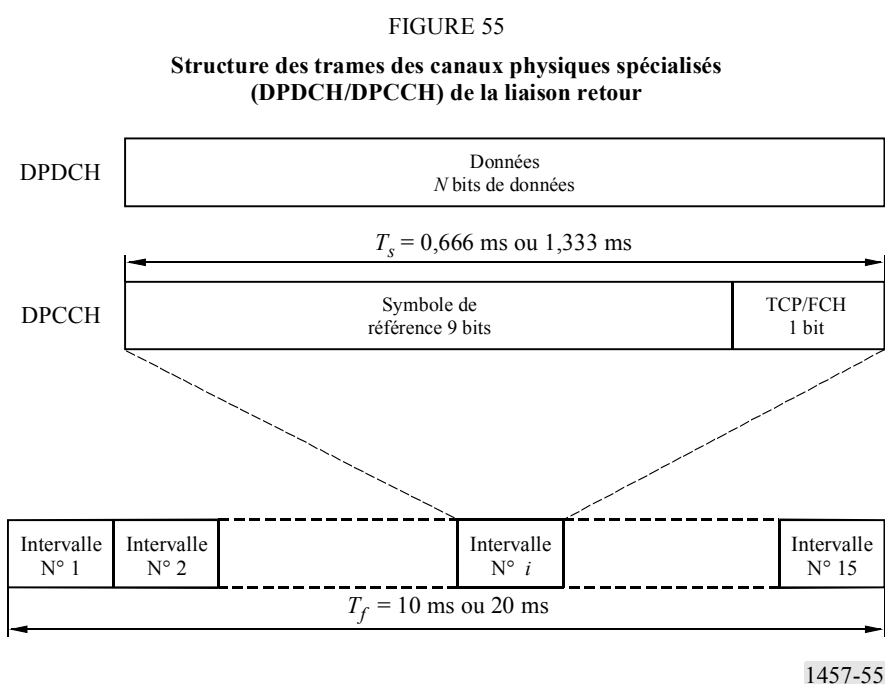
FIGURE 55

Structure des trames des canaux physiques spécialisés (DPDCH/DPCCH) de la liaison retour

DPDCH

Données
$N$ bits de données

$T_s$ = 0,666 ms ou 1,333 ms

DPCCH

Symbole de référence 9 bits

TCP/FCH
1 bit

Intervalle N° 1

Intervalle N° 2

Intervalle N° $i$

Intervalle N° 15

$T_f$ = 10 ms ou 20 ms

1457-55